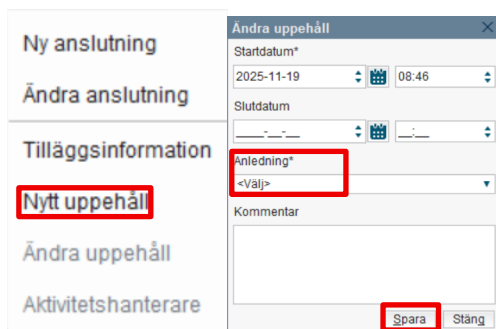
Ny anslutning

Ändra anslutning

Tilläggsinformation

Nytt uppehåll

Ändra uppehåll

Aktivitetshanterare

Ändra uppehåll ×

Startdatum*

2025-11-19

08:46

Slutdatum

____-__-__

__:__

Anledning*

<Välj>

Kommentar

Spara

Stäng